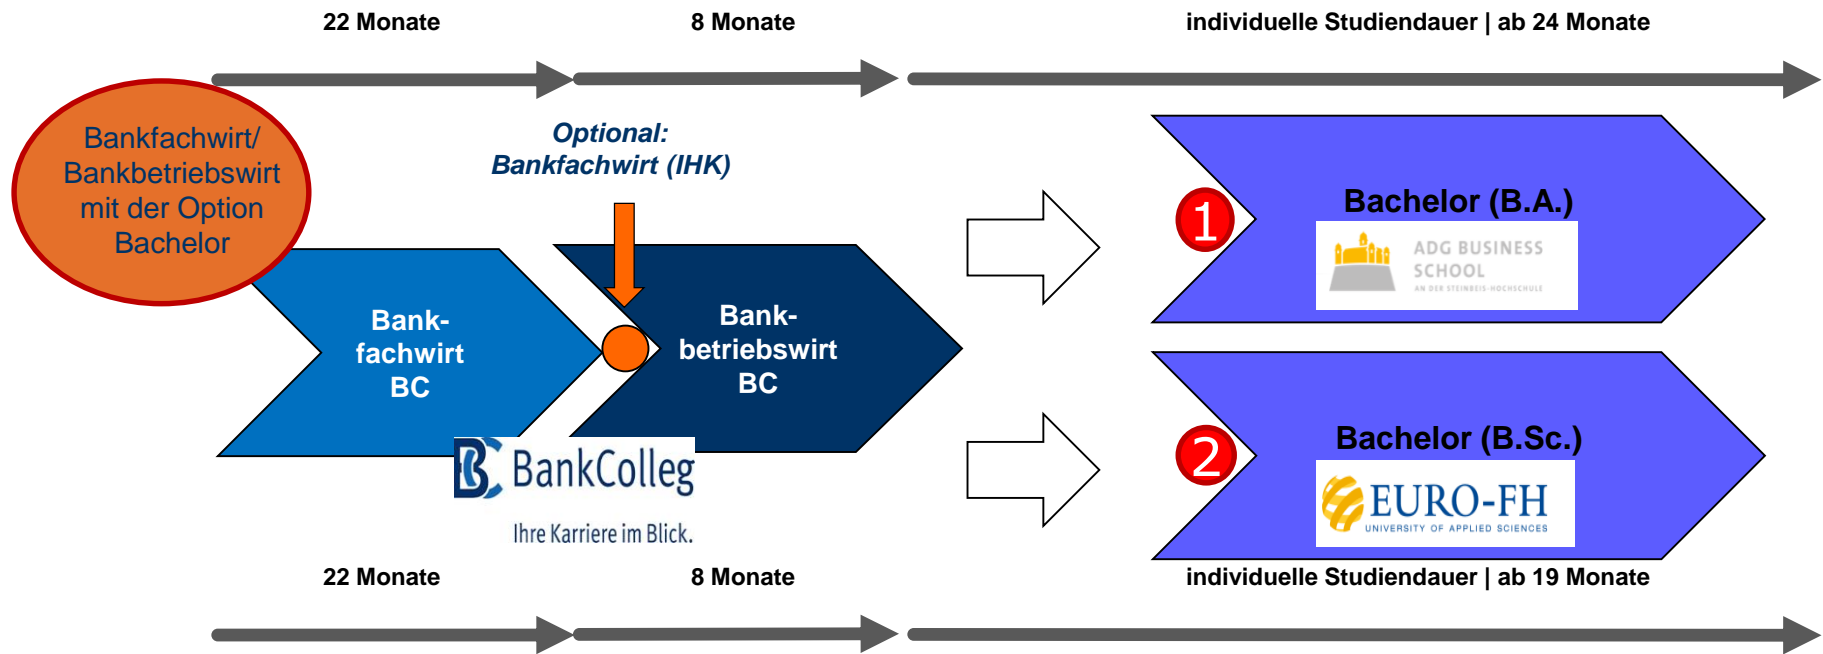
22 Monate

8 Monate

individuelle Studiendauer | ab 24 Monate

Bankfachwirt/ Bankbetriebswirt mit der Option Bachelor

Optional: Bankfachwirt (IHK)

Bank-fachwirt BC

Bank-betriebswirt BC

1

Bachelor (B.A.)

ADG BUSINESS SCHOOL

AN DER STEINBEIS-HOCHSCHULE

2

Bachelor (B.Sc.)

EURO-FH

UNIVERSITY OF APPLIED SCIENCES

BankColleg

Ihre Karriere im Blick.

22 Monate

8 Monate

individuelle Studiendauer | ab 19 Monate